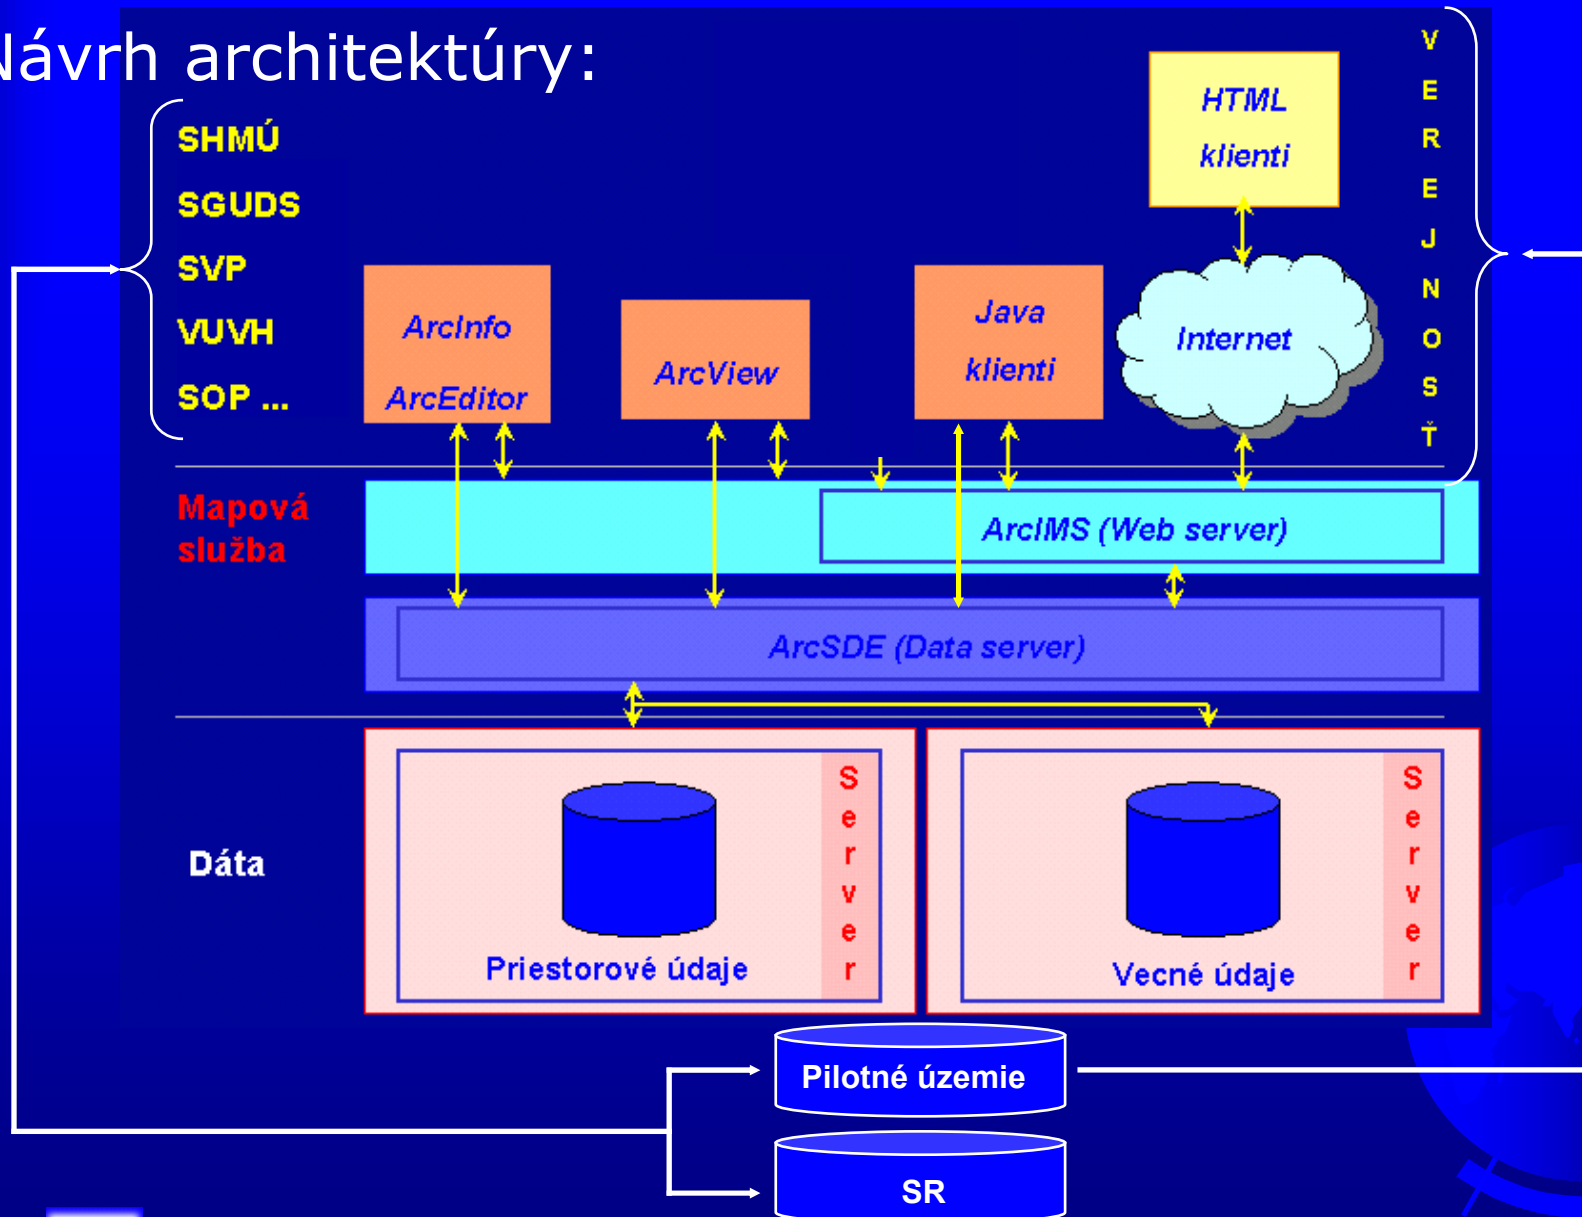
Návrh architektúry:

SHMÚ
SGUDS
SVP
VUVH
SOP ...

HTML klienti

V E R E J N O S Ť

ArcInfo
ArcEditor

ArcView

Java klienti

Internet

Mapová služba

ArcIMS (Web server)

ArcSDE (Data server)

Dáta

Priestorové údaje

Server

Vecné údaje

Server

Pilotné územie

SR